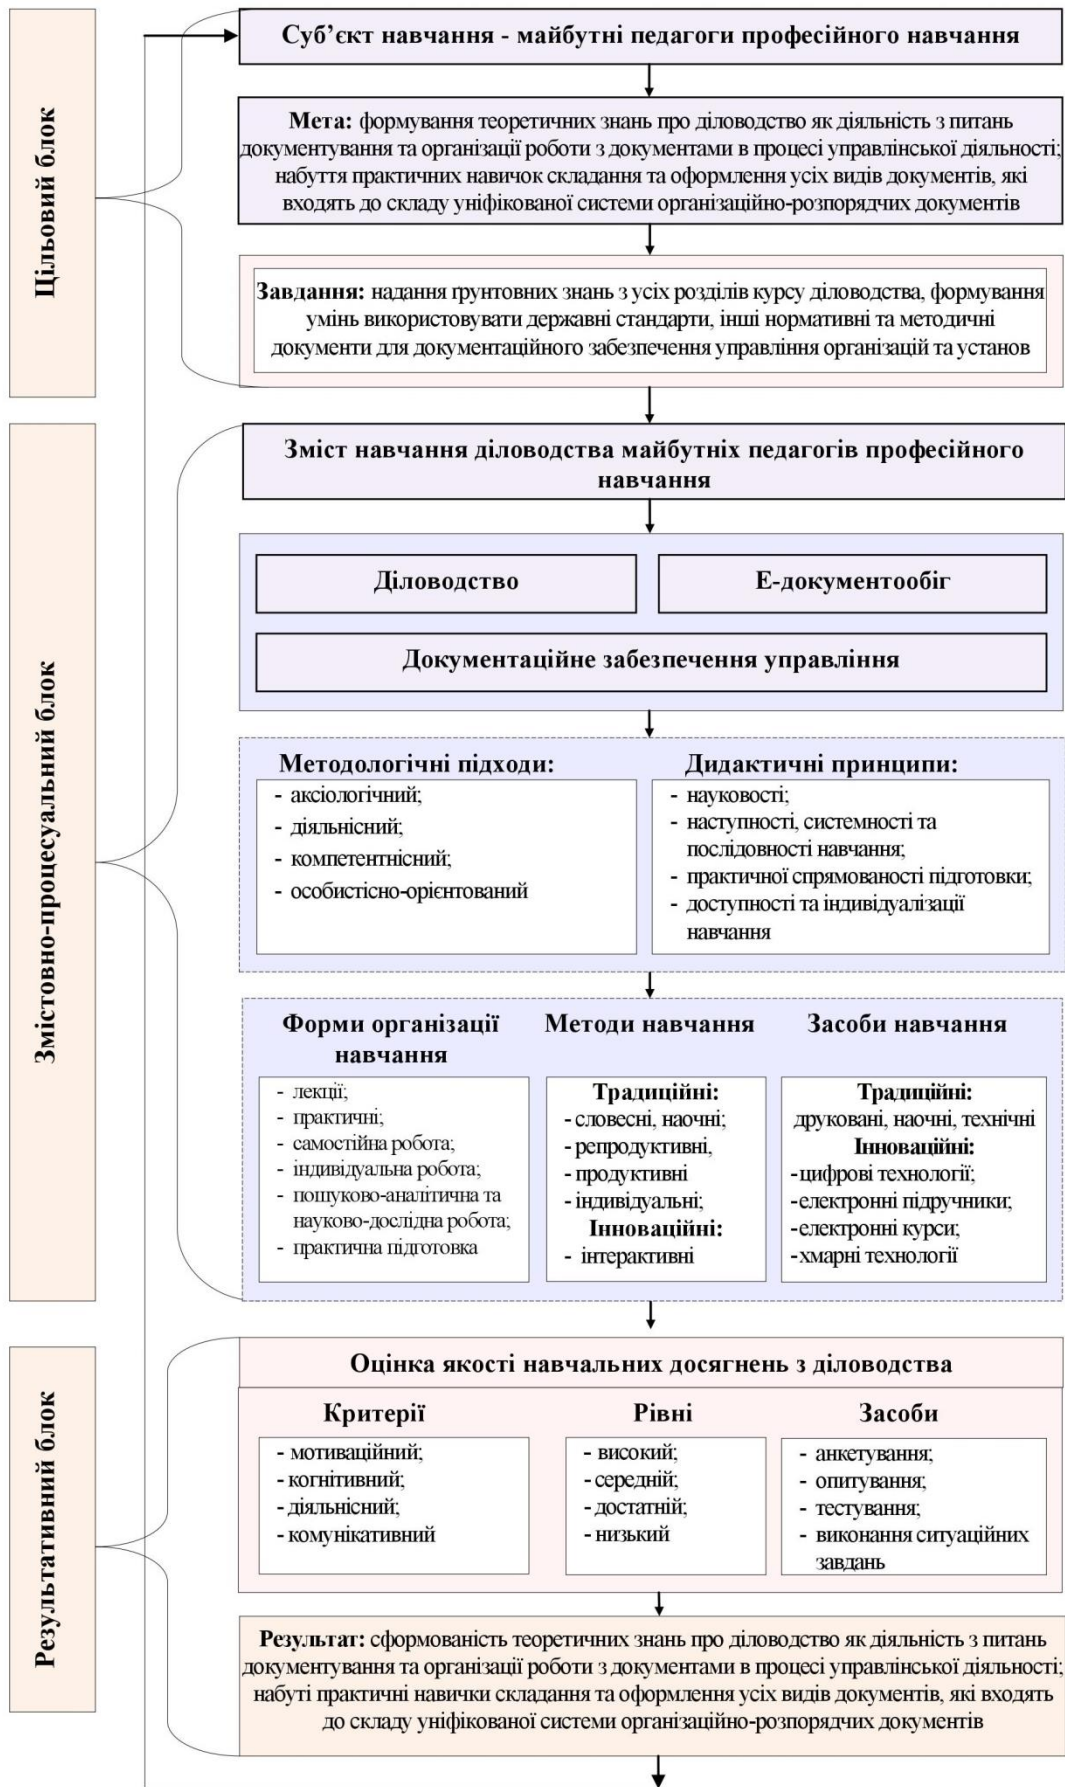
Цільовий блок

Суб’єкт навчання - майбутні педагоги професійного навчання

**Мета:** формування теоретичних знань про діловодство як діяльність з питань документування та організації роботи з документами в процесі управлінської діяльності; набуття практичних навичок складання та оформлення усіх видів документів, які входять до складу уніфікованої системи організаційно-розпорядчих документів

**Завдання:** надання грунтовних знань з усіх розділів курсу діловодства, формування умінь використовувати державні стандарти, інші нормативні та методичні документи для документаційного забезпечення управління організацій та установ

Змістовно-процесуальний блок

Зміст навчання діловодства майбутніх педагогів професійного навчання

Діловодство

Е-документообіг

Документаційне забезпечення управління

Методологічні підходи:
- аксіологічний;
- діяльнісний;
- компетентнісний;
- особистісно-орієнтований

Дидактичні принципи:
- науковості;
- наступності, системності та послідовності навчання;
- практичної спрямованості підготовки;
- доступності та індивідуалізації навчання

Форми організації навчання
- лекції;
- практичні;
- самостійна робота;
- індивідуальна робота;
- пошуково-аналітична та науково-дослідна робота;
- практична підготовка

Методи навчання
Традиційні:
- словесні, наочні;
- репродуктивні,
- продуктивні
- індивідуальні;
Інноваційні:
- інтерактивні

Засоби навчання
Традиційні:
друковані, наочні, технічні
Інноваційні:
-цифрові технології;
-електронні підручники;
-електронні курси;
-хмарні технології

Результативний блок

Оцінка якості навчальних досягнень з діловодства

Критерії
- мотиваційний;
- когнітивний;
- діяльнісний;
- комунікативний

Рівні
- високий;
- середній;
- достатній;
- низький

Засоби
- анкетування;
- опитування;
- тестування;
- виконання ситуаційних завдань

**Результат:** сформованість теоретичних знань про діловодство як діяльність з питань документування та організації роботи з документами в процесі управлінської діяльності; набуті практичні навички складання та оформлення усіх видів документів, які входять до складу уніфікованої системи організаційно-розпорядчих документів